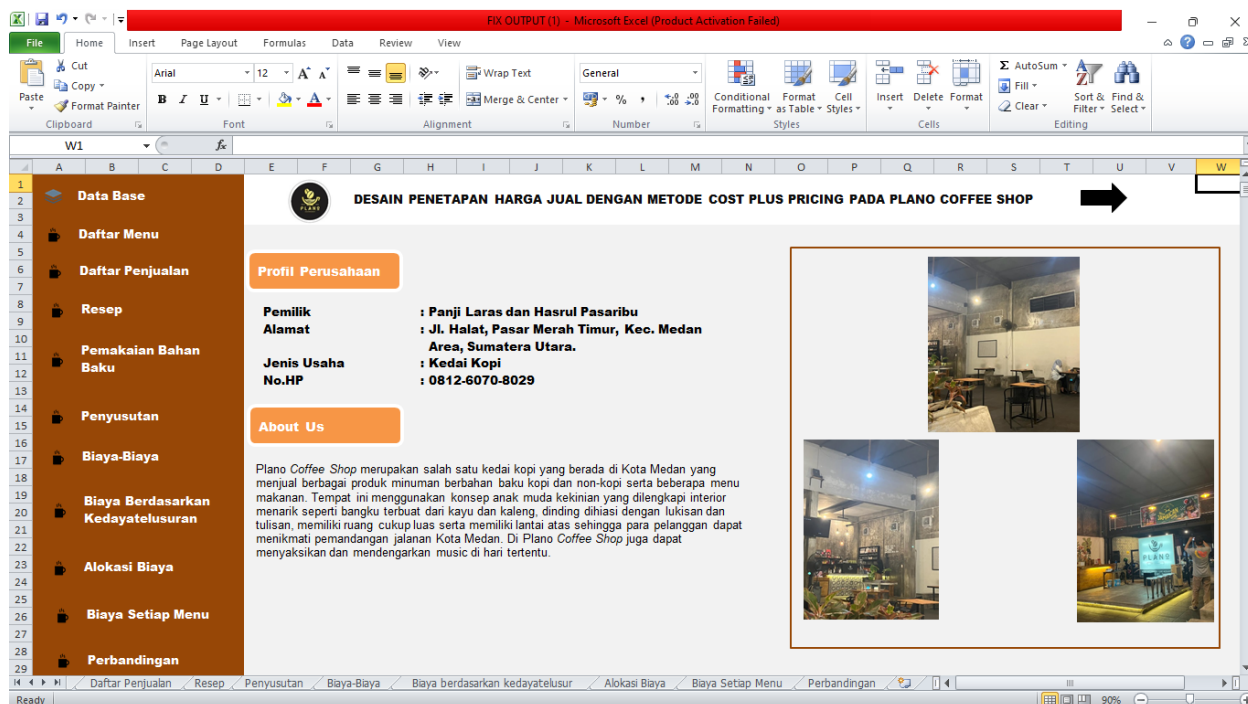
FIX OUTPUT (1) - Microsoft Excel (Product Activation Failed)

File Home Insert Page Layout Formulas Data Review View

Paste Cut Copy Format Painter Clipboard
Arial 12 Font
Wrap Text Merge & Center Alignment
General Number
Conditional Formatting Format as Table Cell Styles Styles
Insert Delete Format Cells
AutoSum Fill Clear Sort & Filter Find & Select Editing

W1

Data Base
Daftar Menu
Daftar Penjualan
Resep
Pemakaian Bahan Baku
Penyusutan
Biaya-Biaya
Biaya Berdasarkan Kedayatelusuran
Alokasi Biaya
Biaya Setiap Menu
Perbandingan

DESAIN PENETAPAN HARGA JUAL DENGAN METODE COST PLUS PRICING PADA PLANO COFFEE SHOP

Profil Perusahaan

| Pemilik | : Panji Laras dan Hasrul Pasaribu |
|---|---|
| Alamat | : Jl. Halat, Pasar Merah Timur, Kec. Medan Area, Sumatera Utara. |
| Jenis Usaha | : Kedai Kopi |
| No.HP | : 0812-6070-8029 |

About Us

Plano Coffee Shop merupakan salah satu kedai kopi yang berada di Kota Medan yang menjual berbagai produk minuman berbahan baku kopi dan non-kopi serta beberapa menu makanan. Tempat ini menggunakan konsep anak muda kekinian yang dilengkapi interior menarik seperti bangku terbuat dari kayu dan kaleng, dinding dihiasi dengan lukisan dan tulisan, memiliki ruang cukup luas serta memiliki lantai atas sehingga para pelanggan dapat menikmati pemandangan jalanan Kota Medan. Di Plano Coffee Shop juga dapat menyaksikan dan mendengarkan music di hari tertentu.

Daftar Penjualan | Resep | Penyusutan | Biaya-Biaya | Biaya berdasarkan kedayatelusur | Alokasi Biaya | Biaya Setiap Menu | Perbandingan

Ready 90%